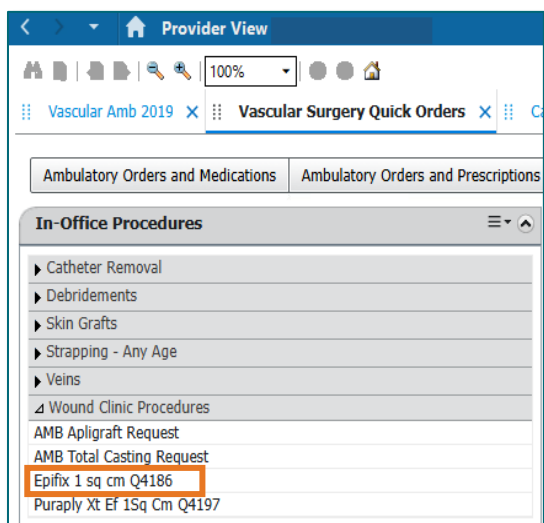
Provider View

100%

Vascular Amb 2019 ✕ Vascular Surgery Quick Orders ✕ Ca

Ambulatory Orders and Medications
Ambulatory Orders and Prescriptions

In-Office Procedures

Catheter Removal
Debridements
Skin Grafts
Strapping - Any Age
Veins
Wound Clinic Procedures
AMB Apligraft Request
AMB Total Casting Request
Epifix 1 sq cm Q4186
Puraply Xt Ef 1Sq Cm Q4197